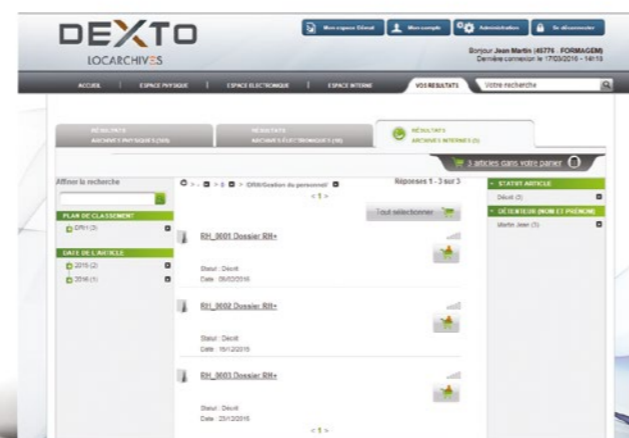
DEXTO
LOCARCHIVES

Mon espace Dimat | Mon compte | Administration | Se déconnecter

Bonjour Jean Martin (45776 - FORMAGEM)
Dernière connexion le 17/03/2016 - 14:13

ACCUEIL | ESPACE PHYSIQUE | ESPACE ELECTRONIQUE | ESPACE INTERNE | VOS RESULTATS | Votre recherche

RESULTATS ARCHIVES PHYSIQUES (3/0) | RESULTATS ARCHIVES ELECTRONIQUES (40) | RESULTATS ARCHIVES INTERNES (3)

3 articles dans votre panier 0

Affiner la recherche

PLAN DE CLASSEMENT
DRH (3)

DATE DE L'ARTICLE
2015 (2)
2016 (1)

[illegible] > 0 > DRH/Gestion du personnel/ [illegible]
< 1 >
Réponses 1 - 3 sur 3

Tout sélectionner

RH_0001 Dossier RH+
Statut : Décrit
Date : 09/02/2016

RH_0002 Dossier RH+
Statut : Décrit
Date : 15/12/2015

RH_0003 Dossier RH+
Statut : Décrit
Date : 23/12/2015

< 1 >

STATUT ARTICLE
Décrit (3)

DETENTEUR (NOM ET PRENOM)
Martin Jean (3)